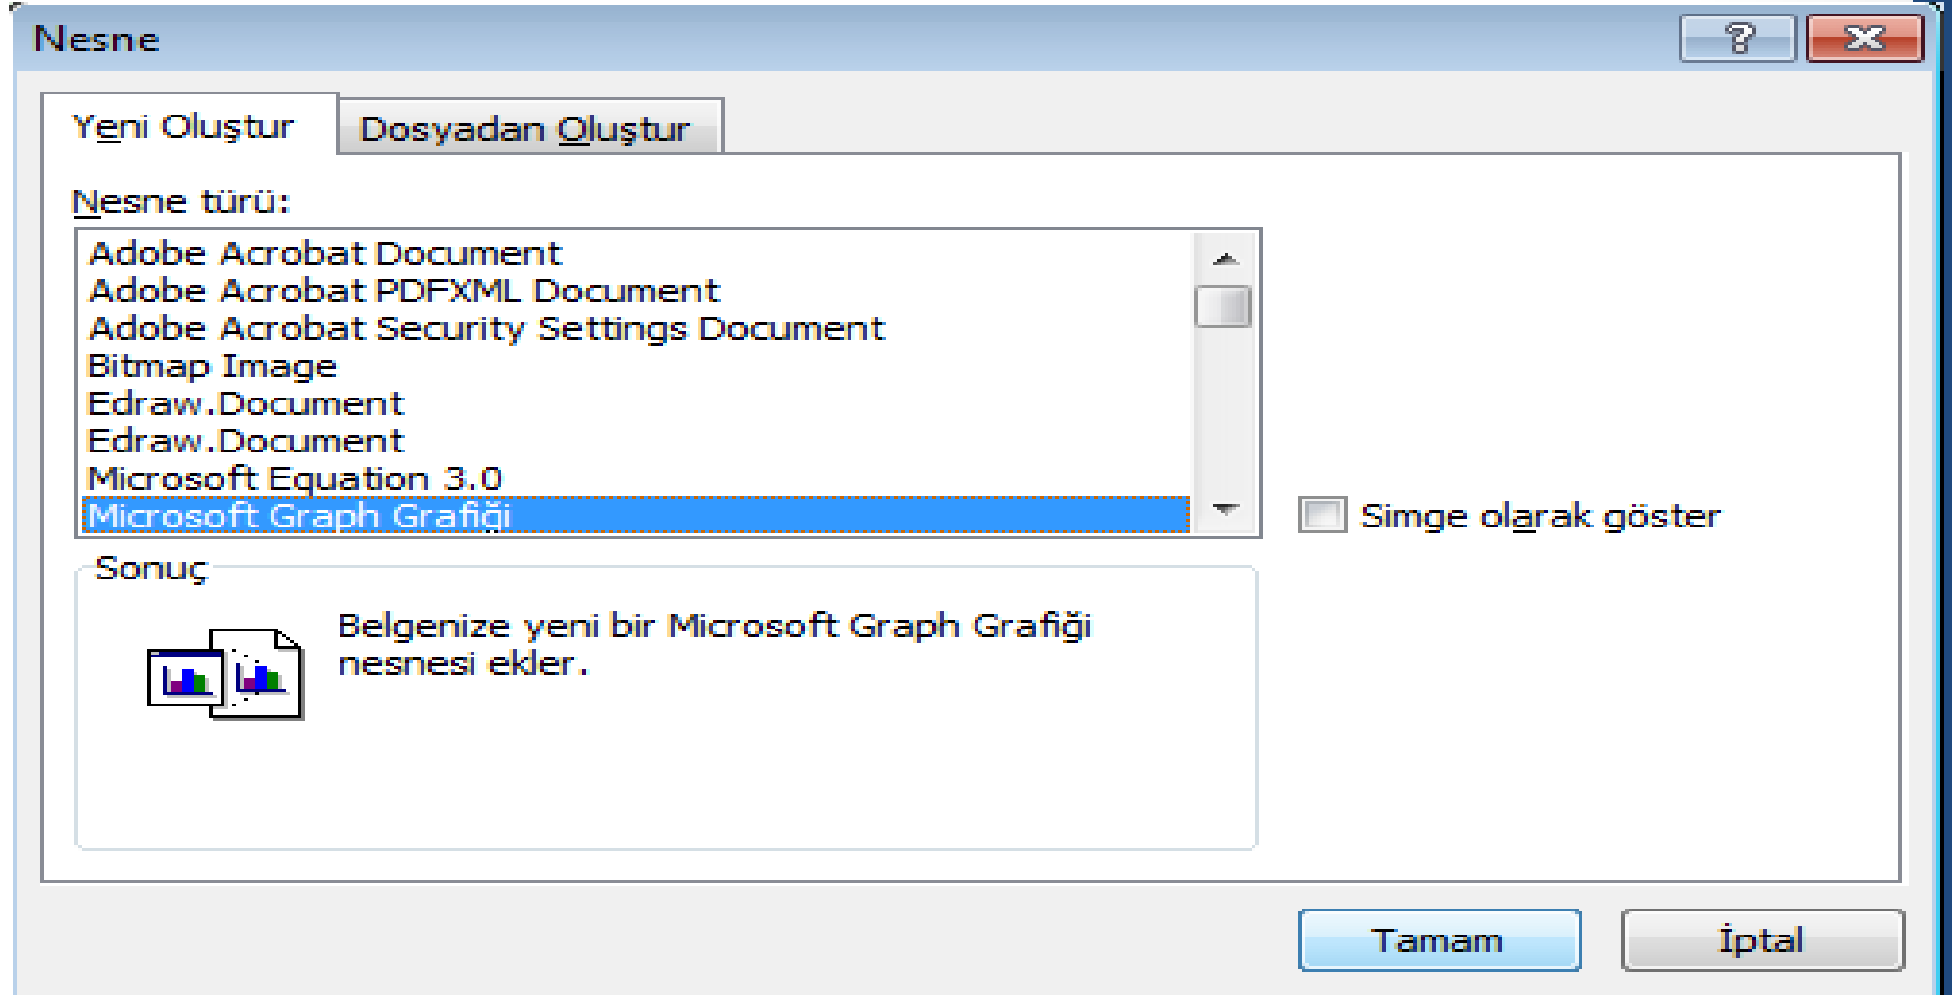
Nesne

?

Yeni Oluştur

Dosyadan Oluştur

Nesne türü:

Adobe Acrobat Document
Adobe Acrobat PDFXML Document
Adobe Acrobat Security Settings Document
Bitmap Image
Edraw.Document
Edraw.Document
Microsoft Equation 3.0
Microsoft Graph Grafiği

Simge olarak göster

Sonuç

Belgenize yeni bir Microsoft Graph Grafiği nesnesi ekler.

Tamam

İptal